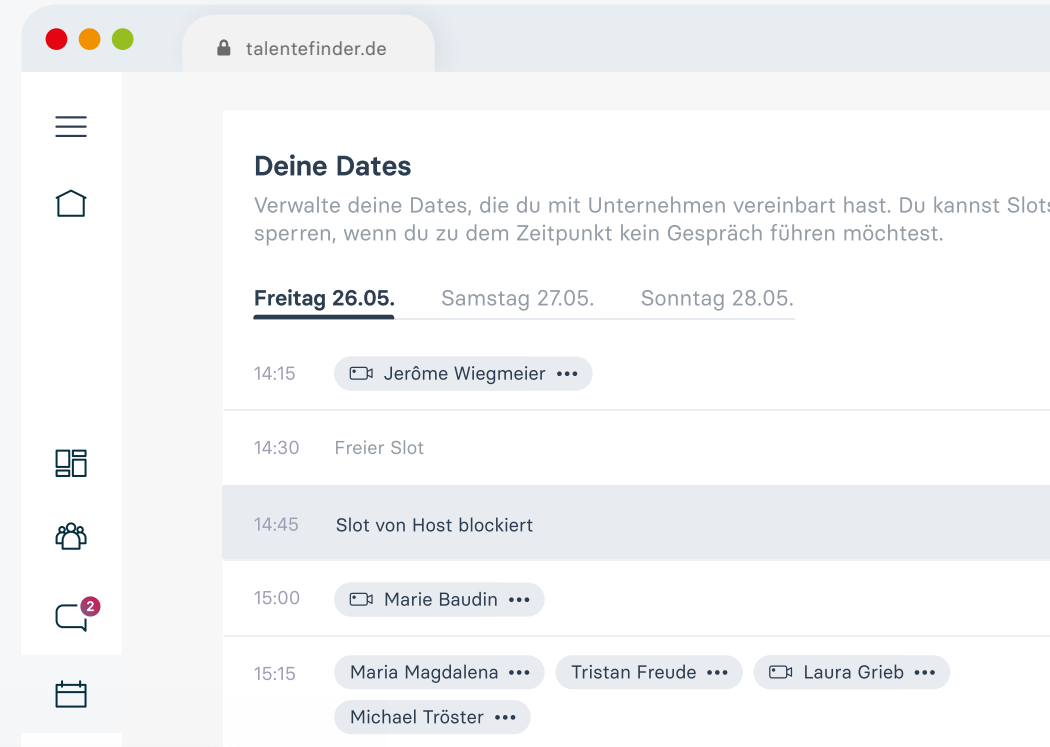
talentefinder.de

2

Deine Dates

Verwalte deine Dates, die du mit Unternehmen vereinbart hast. Du kannst Slots sperren, wenn du zu dem Zeitpunkt kein Gespräch führen möchtest.

Freitag 26.05. Samstag 27.05. Sonntag 28.05.

14:15 Jerôme Wiegmeier •••

14:30 Freier Slot

14:45 Slot von Host blockiert

15:00 Marie Baudin •••

15:15 Maria Magdalena ••• Tristan Freude ••• Laura Grieb ••• Michael Tröster •••